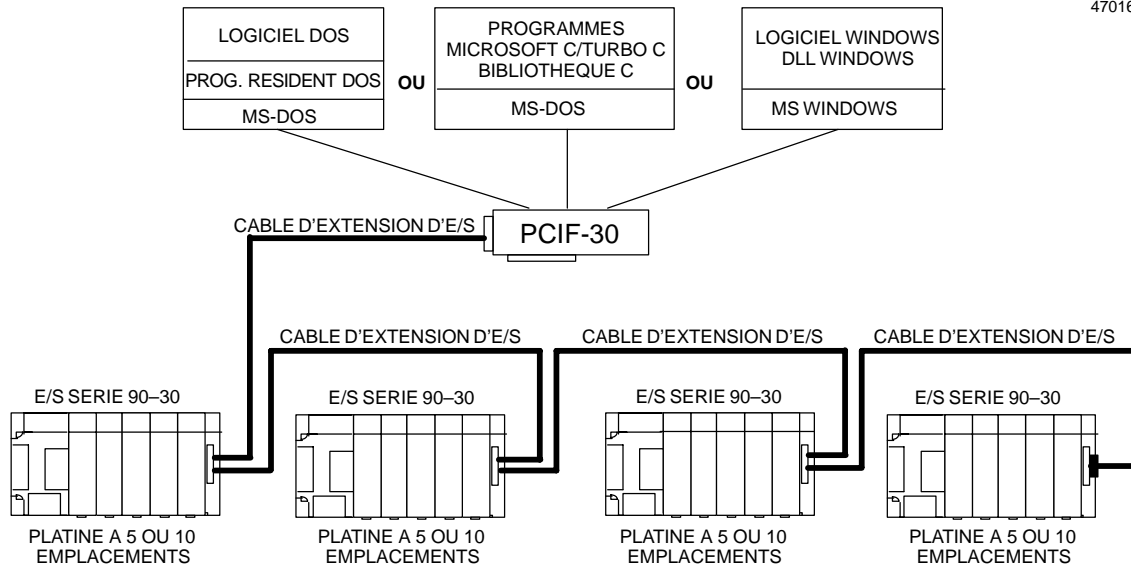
47016

LOGICIEL DOS
PROG. RESIDENT DOS
MS-DOS

OU

PROGRAMMES MICROSOFT C/TURBO C BIBLIOTHEQUE C
MS-DOS

OU

LOGICIEL WINDOWS DLL WINDOWS
MS WINDOWS

CABLE D'EXTENSION D'E/S

PCIF-30

CABLE D'EXTENSION D'E/S

CABLE D'EXTENSION D'E/S

CABLE D'EXTENSION D'E/S

E/S SERIE 90–30

PLATINE A 5 OU 10 EMPLACEMENTS

E/S SERIE 90–30

PLATINE A 5 OU 10 EMPLACEMENTS

E/S SERIE 90–30

PLATINE A 5 OU 10 EMPLACEMENTS

E/S SERIE 90–30

PLATINE A 5 OU 10 EMPLACEMENTS